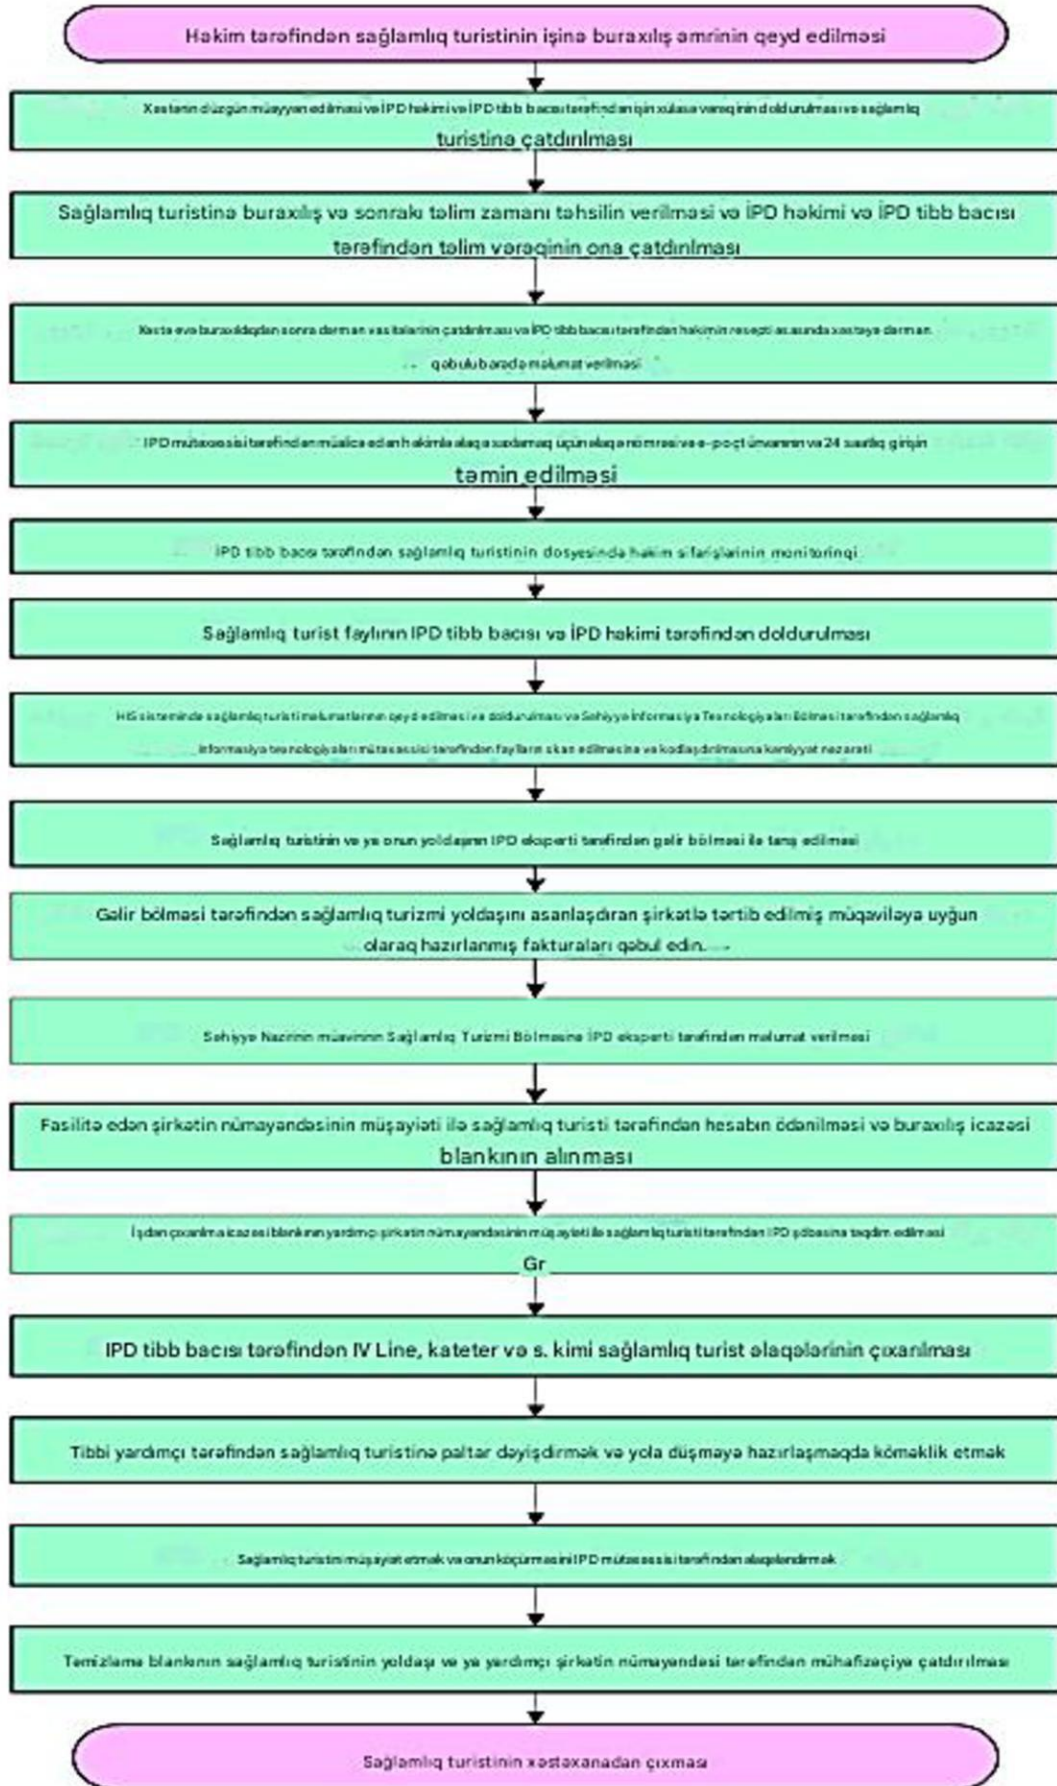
Hakim tərəfindən sağlamlıq turistinin işinə buraxılış əmrinin qeyd edilməsi

Xəstənin düzgün müəyyən edilməsi və İPD həkimi və İPD tibb bacısı tərəfindən işin xülasə vərəqinin doldurulması və sağlamlıq turistinə çatdırılması

Sağlamlıq turistinə buraxılış və sonrakı təlim zamanı təhsilin verilməsi və İPD həkimi və İPD tibb bacısı tərəfindən təlim vərəqinin ona çatdırılması

Xəstə evə buraxıldıqdan sonra dərman vasitələrinin çatdırılması və İPD tibb bacısı tərəfindən həkimin resepti əsasında xəstəyə dərman qəbulu barədə məlumat verilməsi

IPD mütəxəssisi tərəfindən müalicə edən həkimlə əlaqə saxlamaq üçün əlaqə nömrəsi və e-poçt ünvanının və 24 saatlıq girişin təmin edilməsi

İPD tibb bacısı tərəfindən sağlamlıq turistinin dosyesində həkim sifarişlərinin monitorinqi

Sağlamlıq turist faylının IPD tibb bacısı və İPD həkimi tərəfindən doldurulması

HIS sistemində sağlamlıq turisti məlumatlarının qeyd edilməsi və doldurulması və Səhiyyə İnformasiya Texnologiyaları Bölməsi tərəfindən sağlamlıq informasiya texnologiyaları mütəxəssisi tərəfindən faylların skan edilməsinə və kodlaşdırılmasına keyfiyyət nəzarəti

Sağlamlıq turistinin və ya onun yoldaşının IPD eksperti tərəfindən gəlir bölməsi ilə tanış edilməsi

Gəlir bölməsi tərəfindən sağlamlıq turizmi yoldaşını asanlaşdıran şirkətlə tərtib edilmiş müqaviləyə uyğun olaraq hazırlanmış fakturaları qəbul edin.

Səhiyyə Nazirinin müavininin Sağlamlıq Turizmi Bölməsinə İPD eksperti tərəfindən məlumat verilməsi

Fasilitə edən şirkətin nümayəndəsinin müşayiəti ilə sağlamlıq turisti tərəfindən hesabın ödənilməsi və buraxılış icazəsi blankının alınması

İşdən çıxarılma icazəsi blankının yardımçı şirkətin nümayəndəsinin müşayiəti ilə sağlamlıq turisti tərəfindən IPD şöbəsinə təqdim edilməsi Gr

IPD tibb bacısı tərəfindən IV Line, kateter və s. kimi sağlamlıq turist əlaqələrinin çıxarılması

Tibbi yardımçı tərəfindən sağlamlıq turistinə paltar dəyişdirmək və yola düşməyə hazırlaşmaqda kömək etmək

Sağlamlıq turistini müşayiət etmək və onun köçürülməsini IPD mütəxəssisi tərəfindən əlaqələndirmək

Təmizləmə blankının sağlamlıq turistinin yoldaşı və ya yardımçı şirkətin nümayəndəsi tərəfindən mühafizəçiyə çatdırılması

Sağlamlıq turistinin xəstəxanadan çıxması